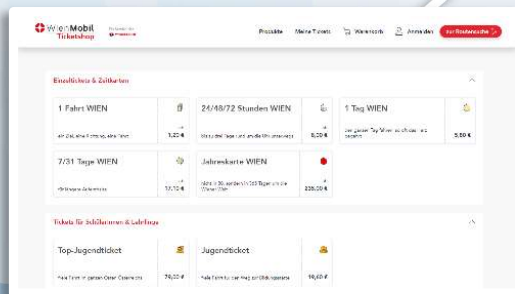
WienMobil Ticketshop

Produkte Meine Tickets Warenkorb Anmelden Zur Routensuche

Einzeltickets & Zeitkarten

1 Fahrt WIEN
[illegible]
2,40 €

24/48/72 Stunden WIEN
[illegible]
8,00 €

1 Tag WIEN
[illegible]
5,80 €

7/31 Tage WIEN
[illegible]
17,10 €

Jahreskarte WIEN
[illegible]
235,00 €

Tickets für Schüler:innen & Lehrlinge

Top-Jugendticket
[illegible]
79,00 €

Jugendticket
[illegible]
19,60 €